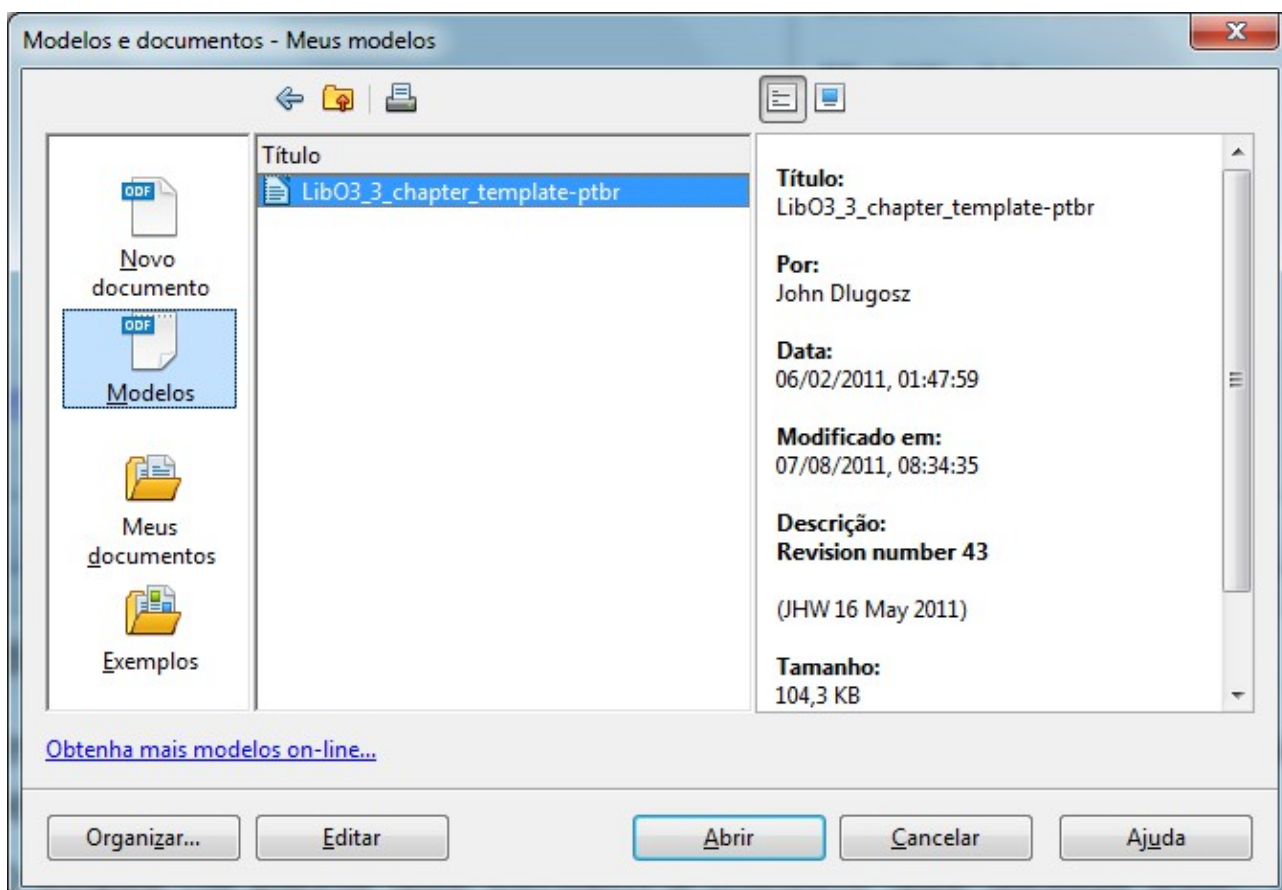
Modelos e documentos - Meus modelos

ODF
Novo documento

ODF
Modelos

Meus documentos

Exemplos

Título
LibO3_3_chapter_template-ptbr

Título:
LibO3_3_chapter_template-ptbr

Por:
John Dlugosz

Data:
06/02/2011, 01:47:59

Modificado em:
07/08/2011, 08:34:35

Descrição:
Revision number 43

(JHW 16 May 2011)

Tamanho:
104,3 KB

Obtenha mais modelos on-line...

Organizar... Editar Abrir Cancelar Ajuda